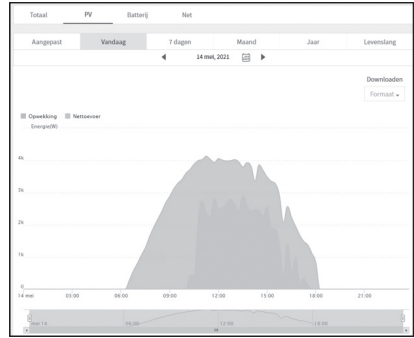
Totaal PV Batterij Net

Aangepast Vandaag 7 dagen Maand Jaar Levenslang

14 mei, 2021

Downloaden

Formaat

Opwekking Nettoevser

Energie(W)

4k

3k

2k

1k

0

14 mei 03:00 06:00 09:00 12:00 15:00 18:00 21:00

mei 14 06:00 12:00 18:00